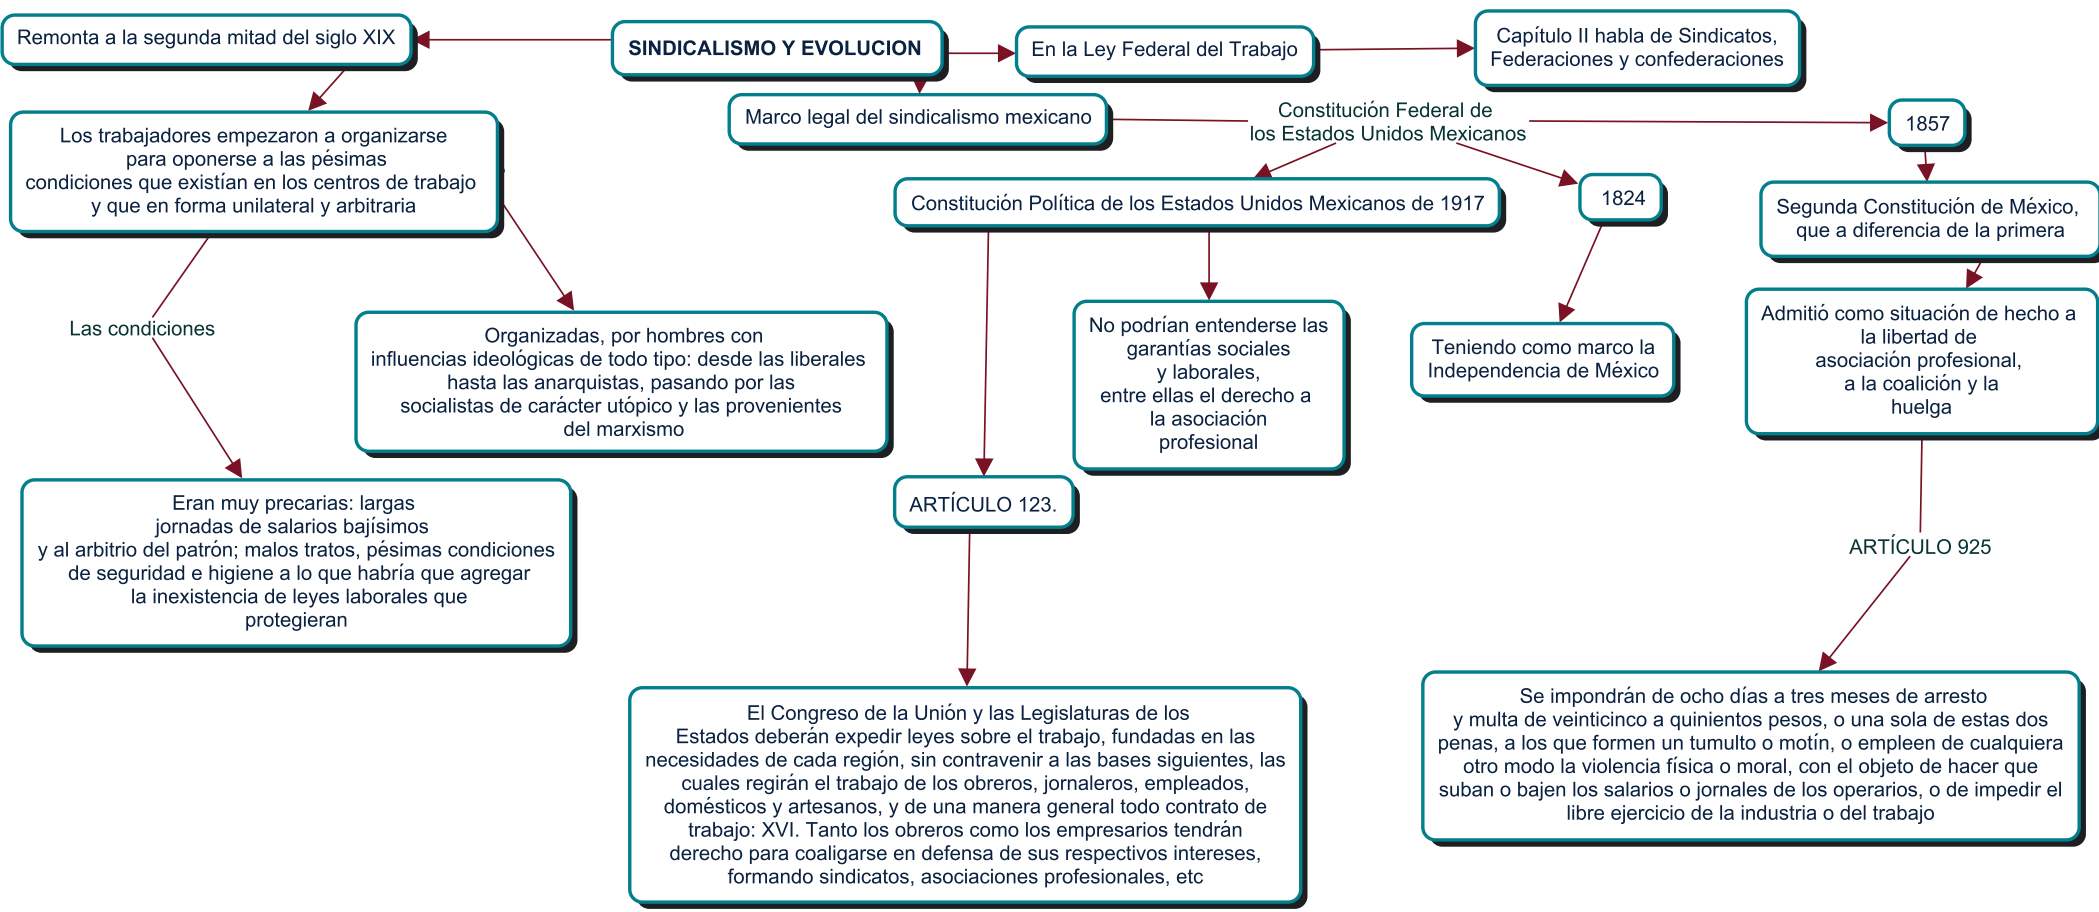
SINDICALISMO Y EVOLUCION

Remonta a la segunda mitad del siglo XIX

En la Ley Federal del Trabajo

Capítulo II habla de Sindicatos, Federaciones y confederaciones

Marco legal del sindicalismo mexicano

Constitución Federal de los Estados Unidos Mexicanos

1857

Los trabajadores empezaron a organizarse para oponerse a las pésimas condiciones que existían en los centros de trabajo y que en forma unilateral y arbitraria

Constitución Política de los Estados Unidos Mexicanos de 1917

1824

Segunda Constitución de México, que a diferencia de la primera

Las condiciones

Organizadas, por hombres con influencias ideológicas de todo tipo: desde las liberales hasta las anarquistas, pasando por las socialistas de carácter utópico y las provenientes del marxismo

No podrían entenderse las garantías sociales y laborales, entre ellas el derecho a la asociación profesional

Teniendo como marco la Independencia de México

Admitió como situación de hecho a la libertad de asociación profesional, a la coalición y la huelga

Eran muy precarias: largas jornadas de salarios bajísimos y al arbitrio del patrón; malos tratos, pésimas condiciones de seguridad e higiene a lo que habría que agregar la inexistencia de leyes laborales que protegieran

ARTÍCULO 123.

ARTÍCULO 925

El Congreso de la Unión y las Legislaturas de los Estados deberán expedir leyes sobre el trabajo, fundadas en las necesidades de cada región, sin contravenir a las bases siguientes, las cuales regirán el trabajo de los obreros, jornaleros, empleados, domésticos y artesanos, y de una manera general todo contrato de trabajo: XVI. Tanto los obreros como los empresarios tendrán derecho para coaligarse en defensa de sus respectivos intereses, formando sindicatos, asociaciones profesionales, etc

Se impondrán de ocho días a tres meses de arresto y multa de veinticinco a quinientos pesos, o una sola de estas dos penas, a los que formen un tumulto o motín, o empleen de cualquiera otro modo la violencia física o moral, con el objeto de hacer que suban o bajen los salarios o jornales de los operarios, o de impedir el libre ejercicio de la industria o del trabajo